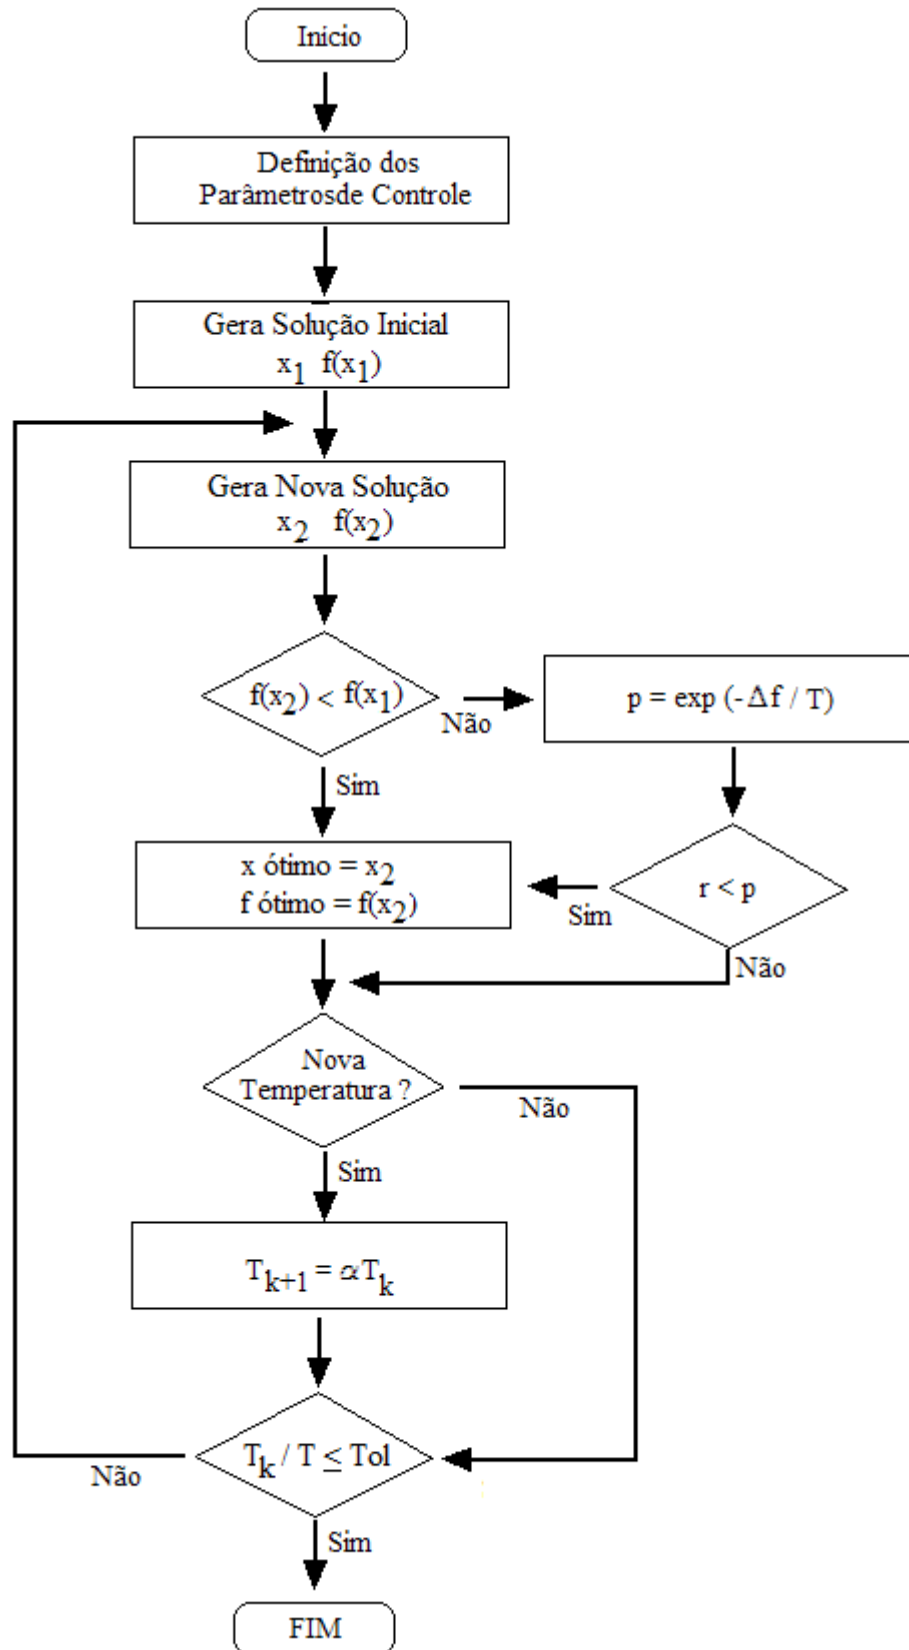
Início

Definição dos Parâmetrosde Controle

Gera Solução Inicial
$x_1$ $f(x_1)$

Gera Nova Solução
$x_2$ $f(x_2)$

$f(x_2) < f(x_1)$

Não

$p = \exp(-\Delta f / T)$

Sim

x ótimo = $x_2$
f ótimo = $f(x_2)$

Sim

$r < p$

Não

Nova Temperatura ?

Não

Sim

$T_{k+1} = \alpha T_k$

Não

$T_k / T \leq Tol$

Sim

FIM